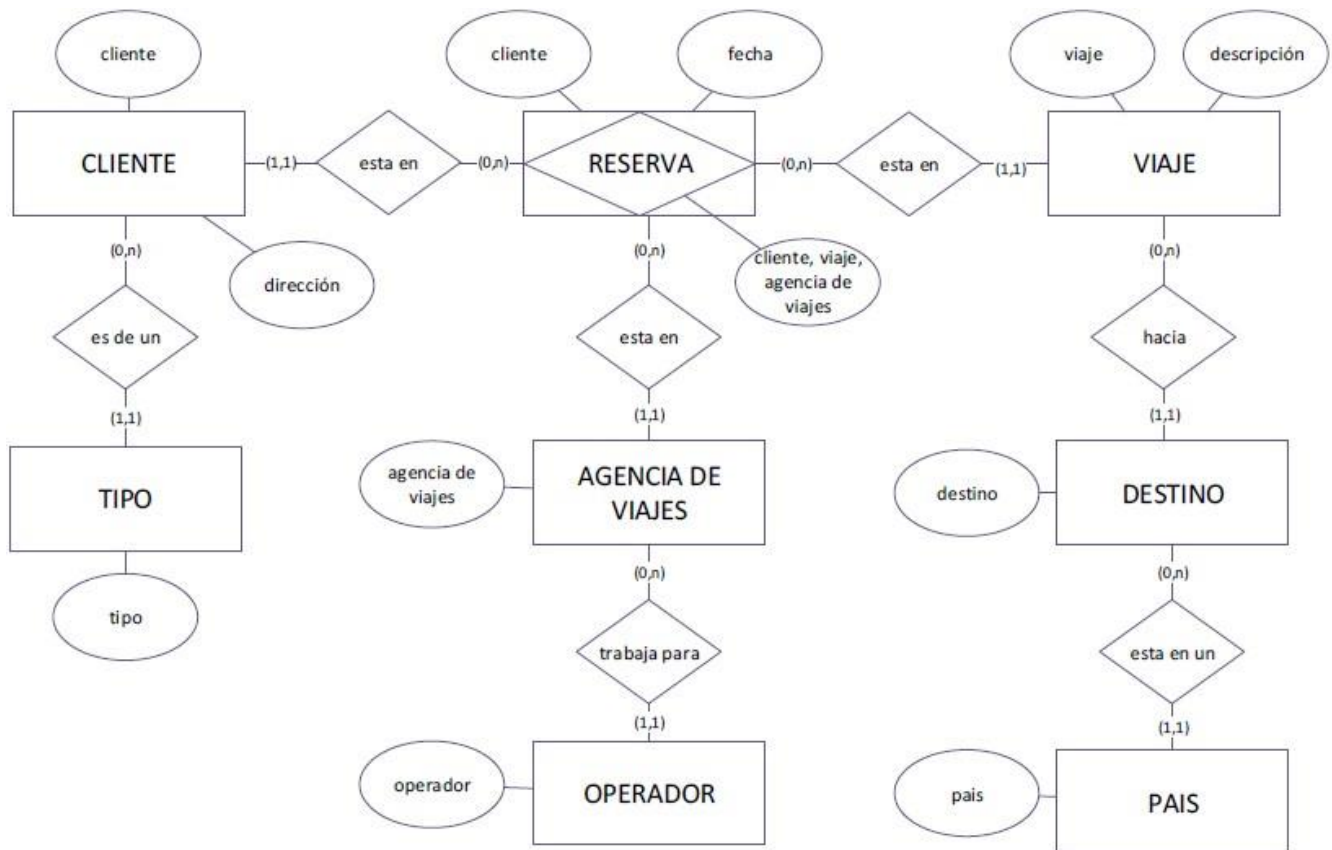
cliente

CLIENTE

(1,1)

esta en

(0,n)

cliente

fecha

RESERVA

(0,n)

esta en

(1,1)

viaje

descripción

VIAJE

(0,n)

dirección

es de un

(1,1)

TIPO

tipo

(0,n)

cliente, viaje, agencia de viajes

esta en

(1,1)

agencia de viajes

AGENCIA DE VIAJES

(0,n)

trabaja para

(1,1)

operador

OPERADOR

(0,n)

hacia

(1,1)

destino

DESTINO

(0,n)

esta en un

(1,1)

pais

PAIS